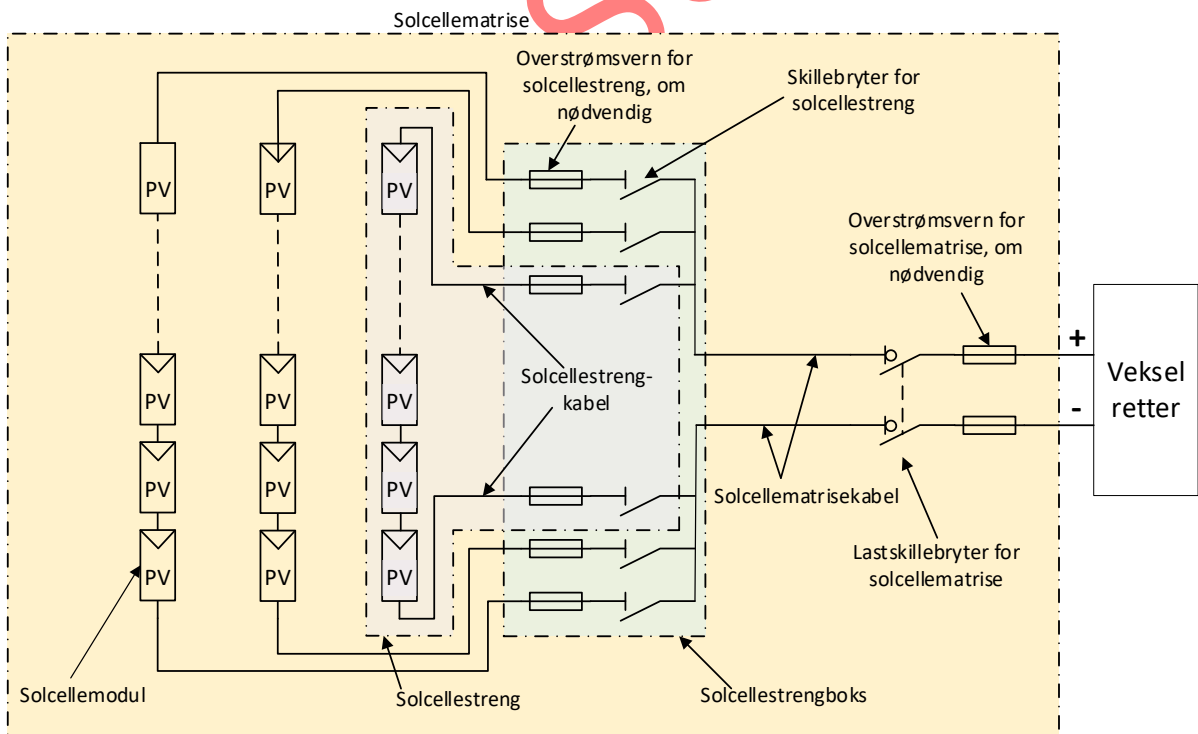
Solcellematrise

Overstrømsvern for solcellestreng, om nødvendig

Skillebryter for solcellestreng

PV

PV

PV

Overstrømsvern for solcellematrise, om nødvendig

Solcellestrengkabel

PV

PV

PV

PV

PV

PV

PV

PV

PV

+

-

Veksel retter

Solcellematrisekabel

Lastskillebryter for solcellematrise

Solcellemodul

Solcellestreng

Solcellestrengboks